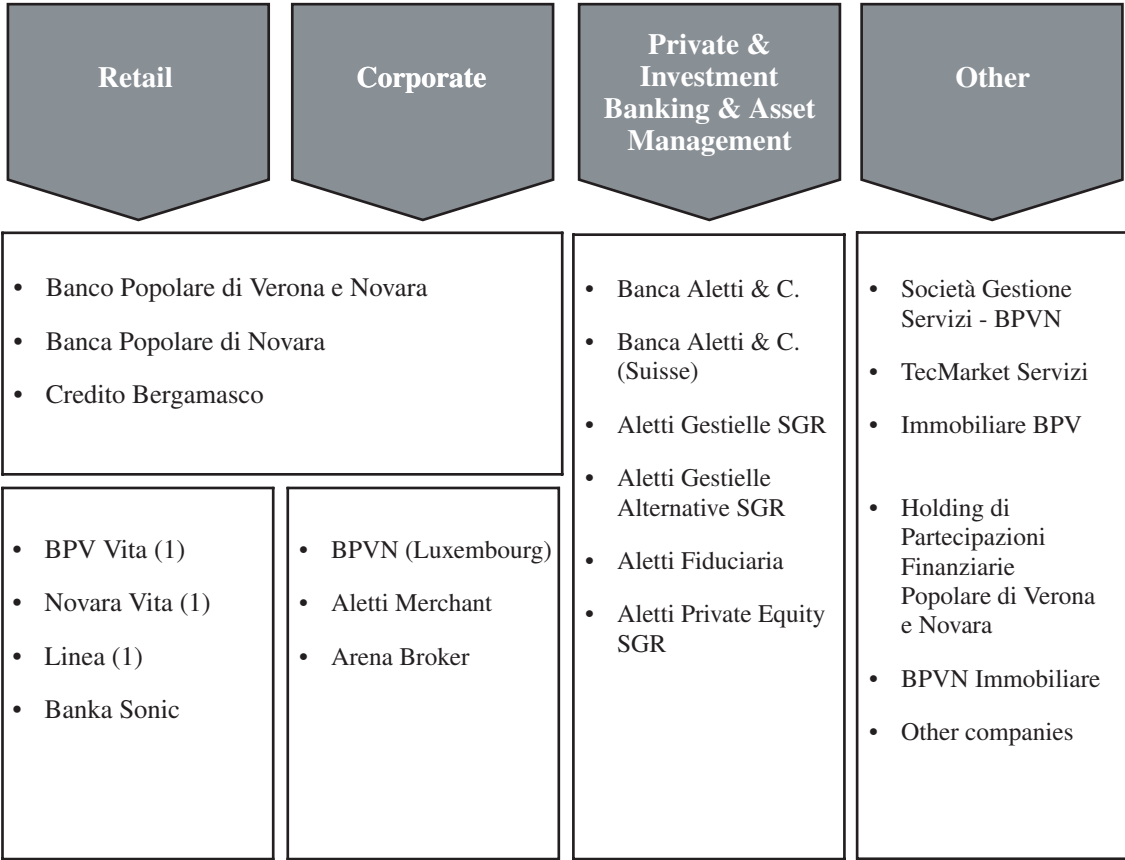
Retail

Corporate

Private & Investment Banking & Asset Management

Other

• Banco Popolare di Verona e Novara
• Banca Popolare di Novara
• Credito Bergamasco

• BPV Vita (1)
• Novara Vita (1)
• Linea (1)
• Banka Sonic

• BPVN (Luxembourg)
• Aletti Merchant
• Arena Broker

• Banca Aletti & C.
• Banca Aletti & C. (Suisse)
• Aletti Gestielle SGR
• Aletti Gestielle Alternative SGR
• Aletti Fiduciaria
• Aletti Private Equity SGR

• Società Gestione Servizi - BPVN
• TecMarket Servizi
• Immobiliare BPV
• Holding di Partecipazioni Finanziarie Popolare di Verona e Novara
• BPVN Immobiliare
• Other companies